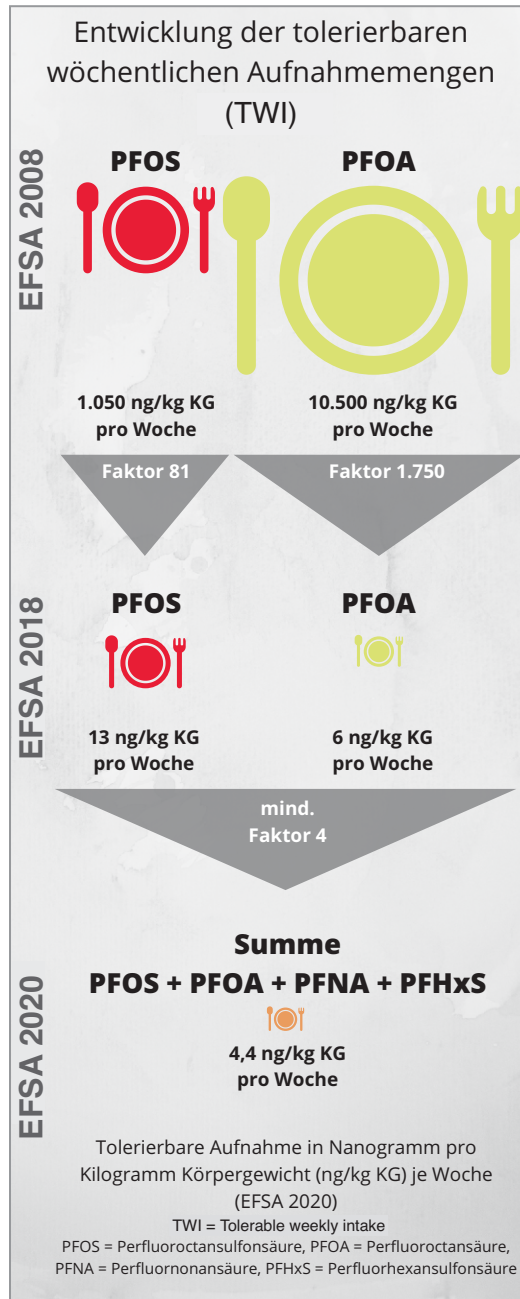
Entwicklung der tolerierbaren wöchentlichen Aufnahmemengen (TWI)

EFSA 2008

PFOS

PFOA

1.050 ng/kg KG pro Woche

10.500 ng/kg KG pro Woche

Faktor 81

Faktor 1.750

EFSA 2018

PFOS

PFOA

13 ng/kg KG pro Woche

6 ng/kg KG pro Woche

mind. Faktor 4

EFSA 2020

Summe
PFOS + PFOA + PFNA + PFHxS

4,4 ng/kg KG pro Woche

Tolerierbare Aufnahme in Nanogramm pro Kilogramm Körpergewicht (ng/kg KG) je Woche (EFSA 2020)
TWI = Tolerable weekly intake
PFOS = Perfluoroctansulfonsäure, PFOA = Perfluoroctansäure, PFNA = Perfluornonansäure, PFHxS = Perfluorhexansulfonsäure